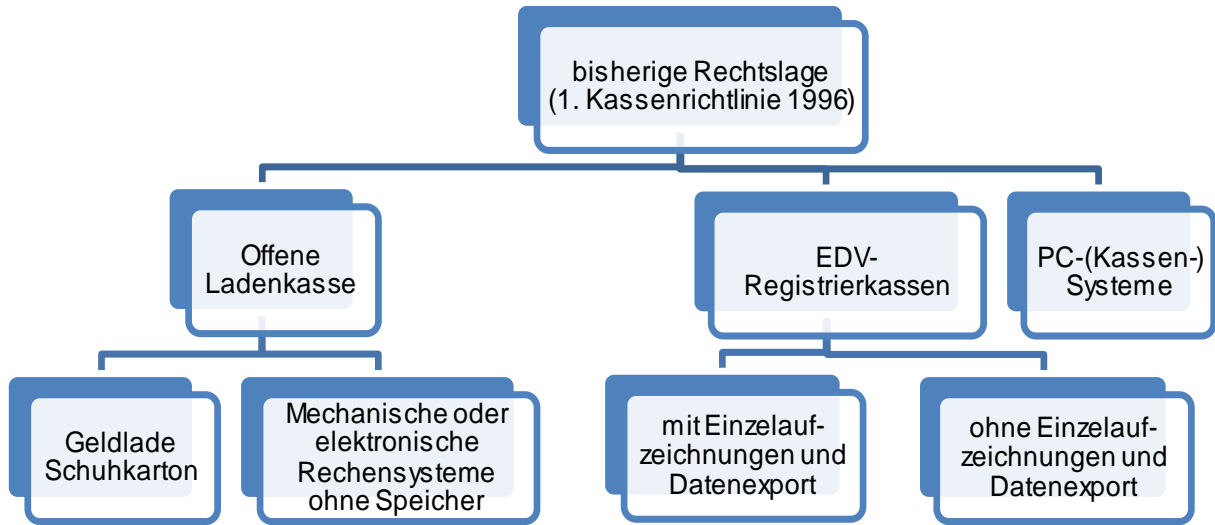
bisherige Rechtslage
(1. Kassenrichtlinie 1996)

Offene Ladenkasse

EDV-Registrierkassen

PC-(Kassen-) Systeme

Geldlade Schuhkarton

Mechanische oder elektronische Rechensysteme ohne Speicher

mit Einzelaufzeichnungen und Datenexport

ohne Einzelaufzeichnungen und Datenexport